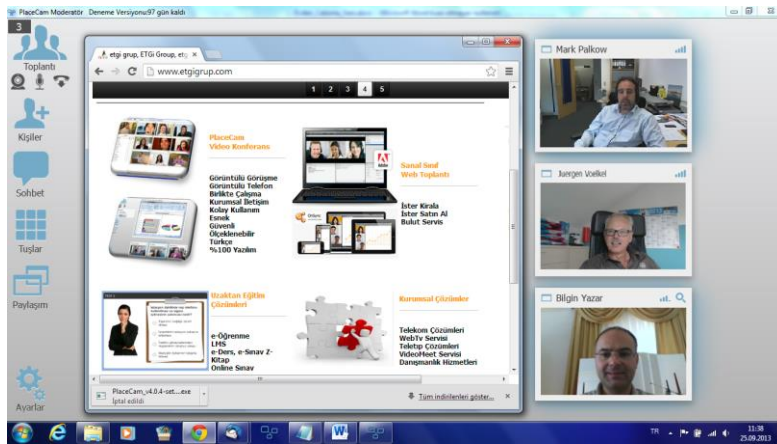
PlaceCam Moderatör Deneme Versiyonu97 gün kaldı

3

Toplantı

Kişiler

Sohbet

Tuşlar

Paylaşım

Ayarlar

etgi grup, ETGi Group, etg ×

www.etgigrup.com

1 2 3 4 5

PlaceCam Video Konferans

Görüntülü Görüşme
Görüntülü Telefon
Birlikte Çalışma
Kurumsal İletişim
Kolay Kullanım
Esnek
Güvenli
Ölçeklenebilir
Türkçe
%100 Yazılım

Sanal Sınıf Web Toplantı

İster Kirala
İster Satın Al
Bulut Servis

Uzaktan Eğitim Çözümleri

e-Öğrenme
LMS
e-Ders, e-Sınav Z-Kitap
Online Sınav

Kurumsal Çözümler

Telekom Çözümleri
WebTv Servisi
Teletıp Çözümleri
VideoMeet Servisi
Danışmanlık Hizmetleri

PlaceCam_v4.0.4-set....exe
İptal edildi

Tüm indirilenleri göster...

Mark Palkow

Juergen Voelkel

Bilgin Yazar

TR

11:38
25.09.2013